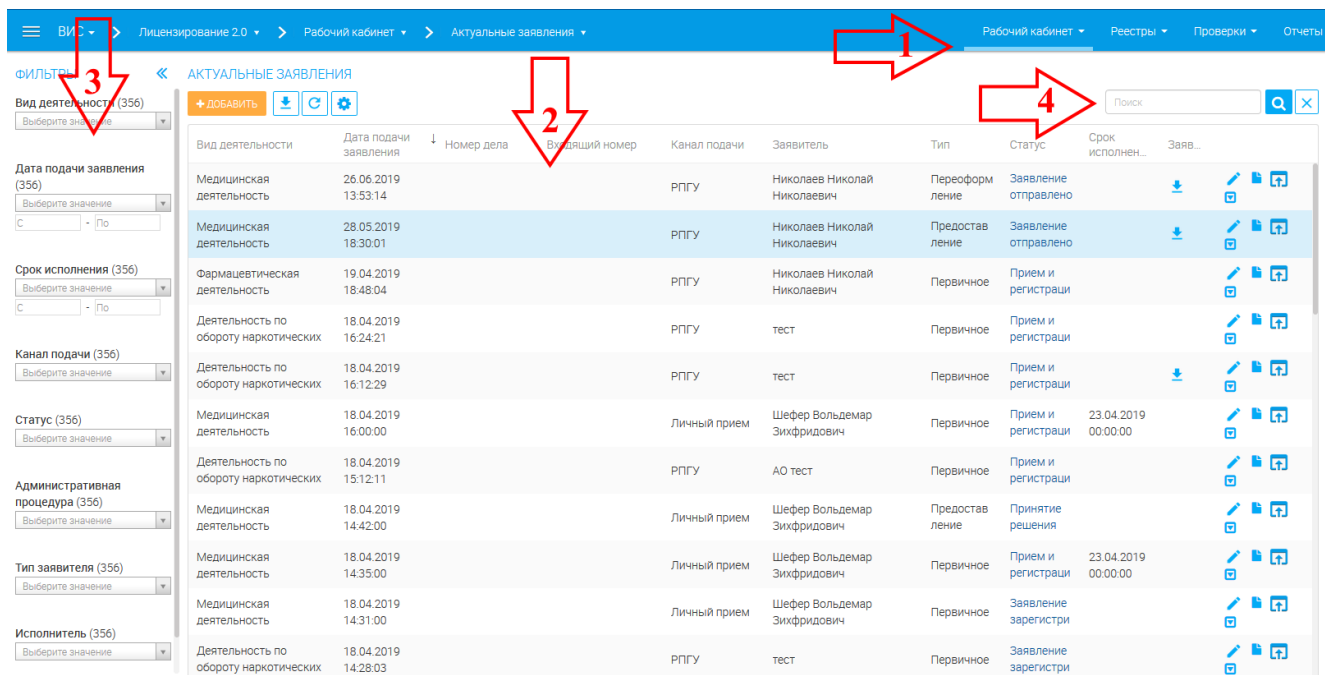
ВИС > Лицензирование 2.0 > Рабочий кабинет > Актуальные заявления

Рабочий кабинет Реестры Проверки Отчеты

1 2 3 4

ФИЛЬТРЫ

Вид деятельности (356)
Выберите значение

Дата подачи заявления (356)
Выберите значение
С - По

Срок исполнения (356)
Выберите значение
С - По

Канал подачи (356)
Выберите значение

Статус (356)
Выберите значение

Административная процедура (356)
Выберите значение

Тип заявителя (356)
Выберите значение

Исполнитель (356)
Выберите значение

АКТУАЛЬНЫЕ ЗАЯВЛЕНИЯ

+ ДОБАВИТЬ

Поиск

| Вид деятельности | Дата подачи заявления | Номер дела | Входящий номер | Канал подачи | Заявитель | Тип | Статус | Срок исполнен... | Заяв... |
|---|---|---|---|---|---|---|---|---|---|
| Медицинская деятельность | 26.06.2019 13:53:14 | | | РПГУ | Николаев Николай Николаевич | Переоформление | Заявление отправлено | | |
| Медицинская деятельность | 28.05.2019 18:30:01 | | | РПГУ | Николаев Николай Николаевич | Предоставление | Заявление отправлено | | |
| Фармацевтическая деятельность | 19.04.2019 18:48:04 | | | РПГУ | Николаев Николай Николаевич | Первичное | Прием и регистраци | | |
| Деятельность по обороту наркотических | 18.04.2019 16:24:21 | | | РПГУ | тест | Первичное | Прием и регистраци | | |
| Деятельность по обороту наркотических | 18.04.2019 16:12:29 | | | РПГУ | тест | Первичное | Прием и регистраци | | |
| Медицинская деятельность | 18.04.2019 16:00:00 | | | Личный прием | Шефер Вольдемар Зихфридович | Первичное | Прием и регистраци | 23.04.2019 00:00:00 | |
| Деятельность по обороту наркотических | 18.04.2019 15:12:11 | | | РПГУ | АО тест | Первичное | Прием и регистраци | | |
| Медицинская деятельность | 18.04.2019 14:42:00 | | | Личный прием | Шефер Вольдемар Зихфридович | Предоставление | Принятие решения | | |
| Медицинская деятельность | 18.04.2019 14:35:00 | | | Личный прием | Шефер Вольдемар Зихфридович | Первичное | Прием и регистраци | 23.04.2019 00:00:00 | |
| Медицинская деятельность | 18.04.2019 14:31:00 | | | Личный прием | Шефер Вольдемар Зихфридович | Первичное | Заявление зарегистри | | |
| Деятельность по обороту наркотических | 18.04.2019 14:28:03 | | | РПГУ | тест | Первичное | Заявление зарегистри | | |